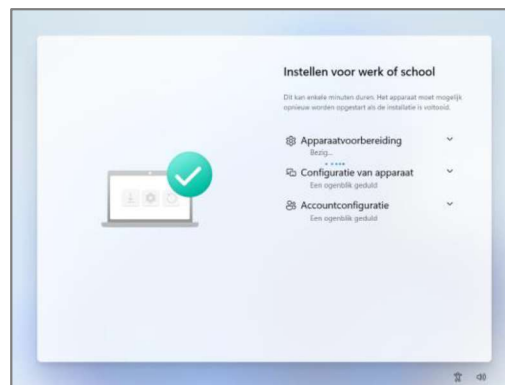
Instellen voor werk of school

Dit kan enkele minuten duren. Het apparaat moet mogelijk opnieuw worden opgestart als de installatie is voltooid.

Apparaatvoorbereiding
Bezig...

Configuratie van apparaat
Een ogenblik geduld

Accountconfiguratie
Een ogenblik geduld